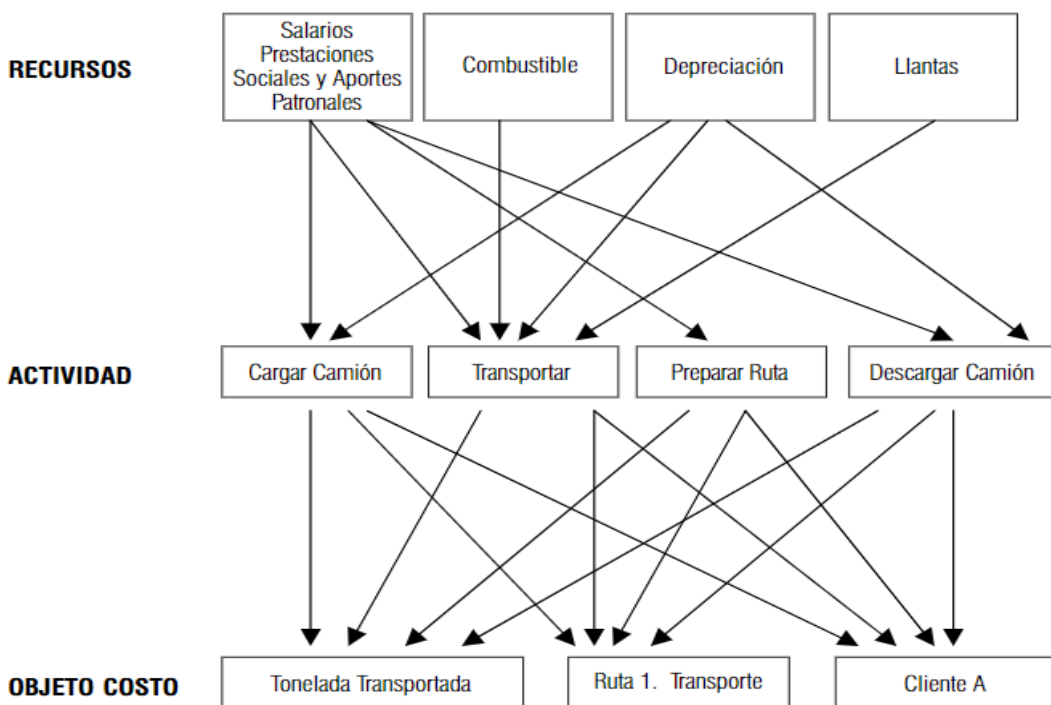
RECURSOS

Salarios Prestaciones Sociales y Aportes Patronales

Combustible

Depreciación

Llantas

ACTIVIDAD

Cargar Camión

Transportar

Preparar Ruta

Descargar Camión

OBJETO COSTO

Tonelada Transportada

Ruta 1. Transporte

Cliente A